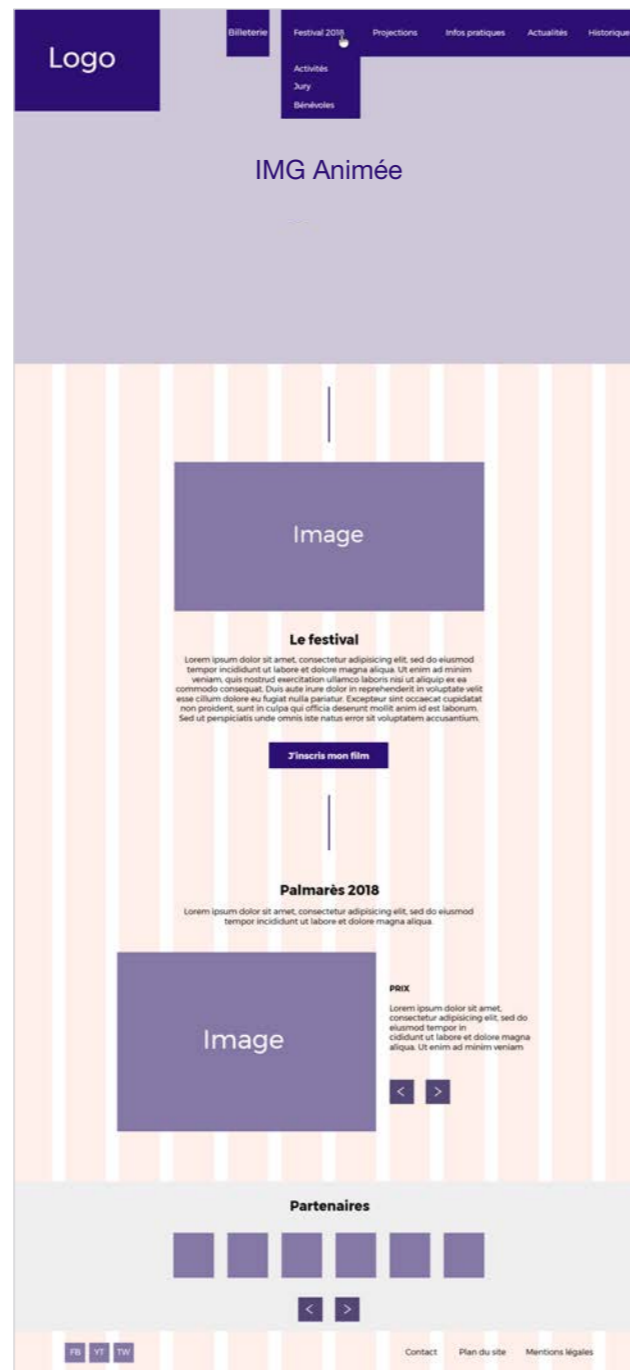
Logo

Billeterie

Festival 2018

Projections

Infos pratiques

Actualités

Historique

Activités
Jury
Bénévoles

IMG Animée

Image

Le festival

Lorem ipsum dolor sit amet, consectetur adipisicing elit, sed do eiusmod tempor incididunt ut labore et dolore magna aliqua. Ut enim ad minim veniam, quis nostrud exercitation ullamco laboris nisi ut aliquip ex ea commodo consequat. Duis aute irure dolor in reprehenderit in voluptate velit esse cillum dolore eu fugiat nulla pariatur. Excepteur sint occaecat cupidatat non proident, sunt in culpa qui officia deserunt mollit anim id est laborum. Sed ut perspiciatis unde omnis iste natus error sit voluptatem accusantium.

J'inscris mon film

Palmarès 2018

Lorem ipsum dolor sit amet, consectetur adipisicing elit, sed do eiusmod tempor incididunt ut labore et dolore magna aliqua.

Image

PRIX

Lorem ipsum dolor sit amet, consectetur adipisicing elit, sed do eiusmod tempor in cididunt ut labore et dolore magna aliqua. Ut enim ad minim veniam

<

>

Partenaires

<

>

FB YT TW

Contact

Plan du site

Mentions légales